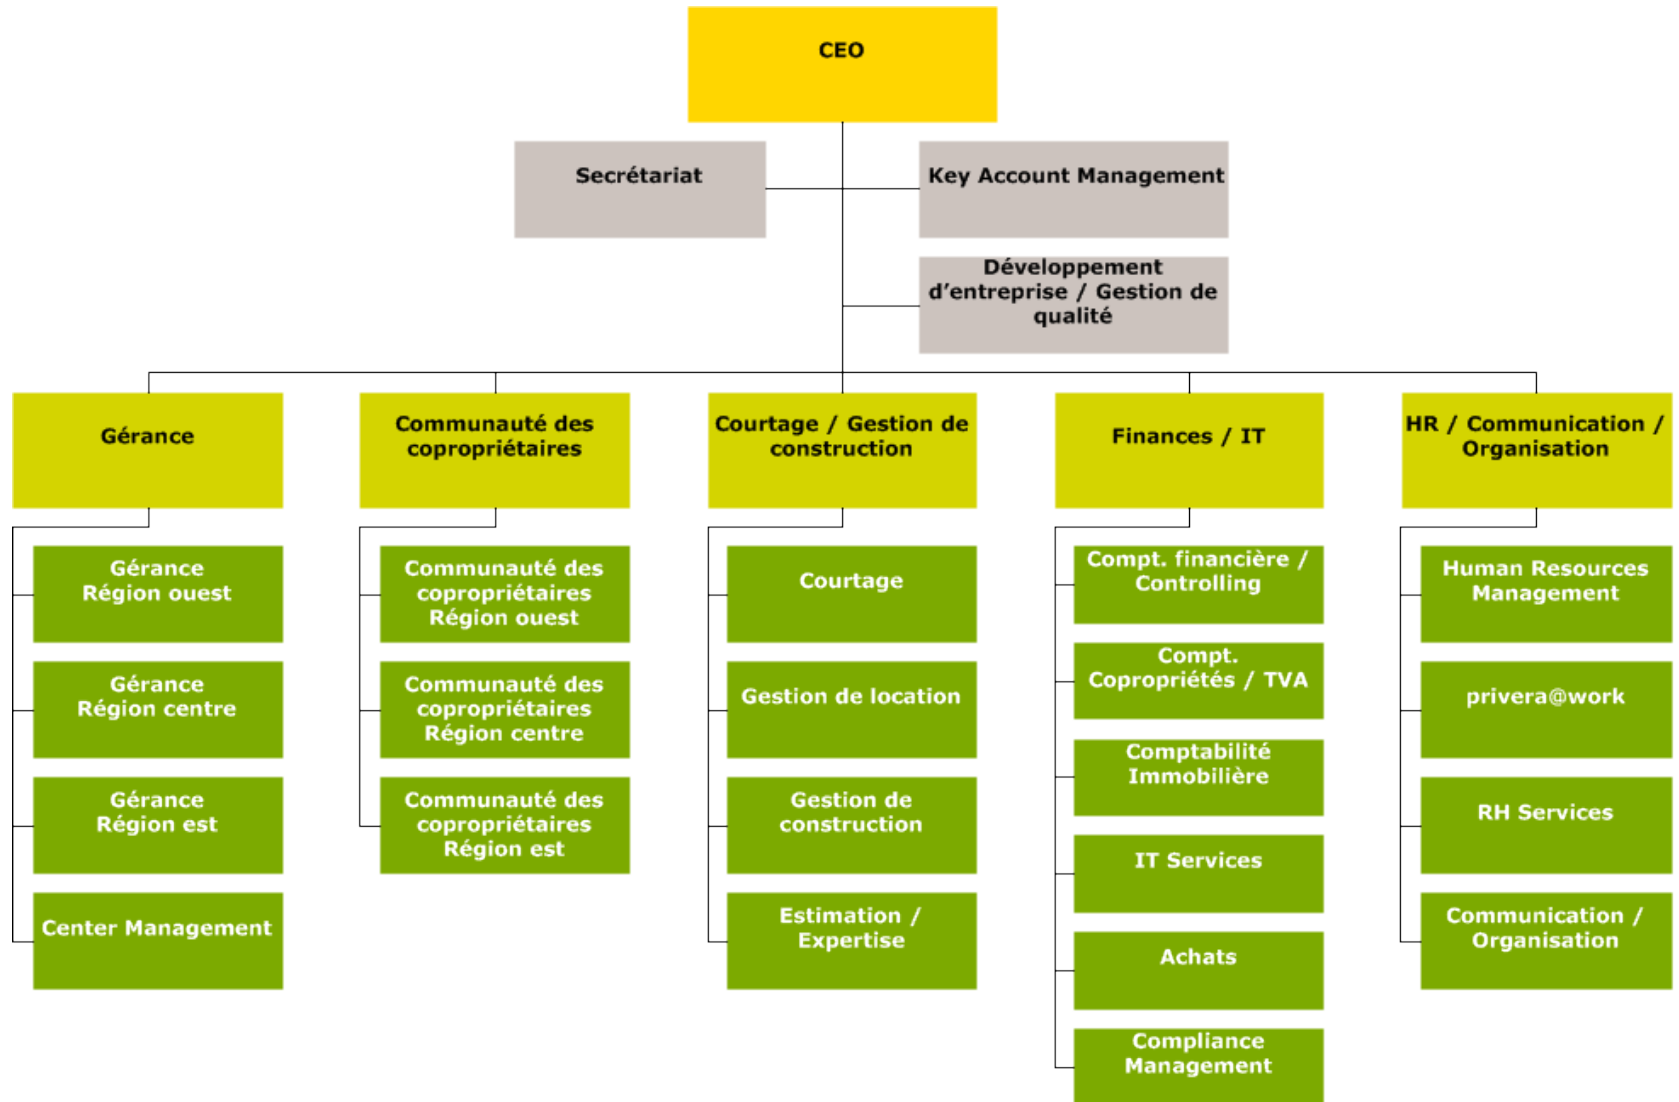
CEO

Secrétariat

Key Account Management

Développement d'entreprise / Gestion de qualité

Gérance

Gérance Région ouest

Gérance Région centre

Gérance Région est

Center Management

Communauté des copropriétaires

Communauté des copropriétaires Région ouest

Communauté des copropriétaires Région centre

Communauté des copropriétaires Région est

Courtage / Gestion de construction

Courtage

Gestion de location

Gestion de construction

Estimation / Expertise

Finances / IT

Compt. financière / Controlling

Compt. Copropriétés / TVA

Comptabilité Immobilière

IT Services

Achats

Compliance Management

HR / Communication / Organisation

Human Resources Management

privera@work

RH Services

Communication / Organisation